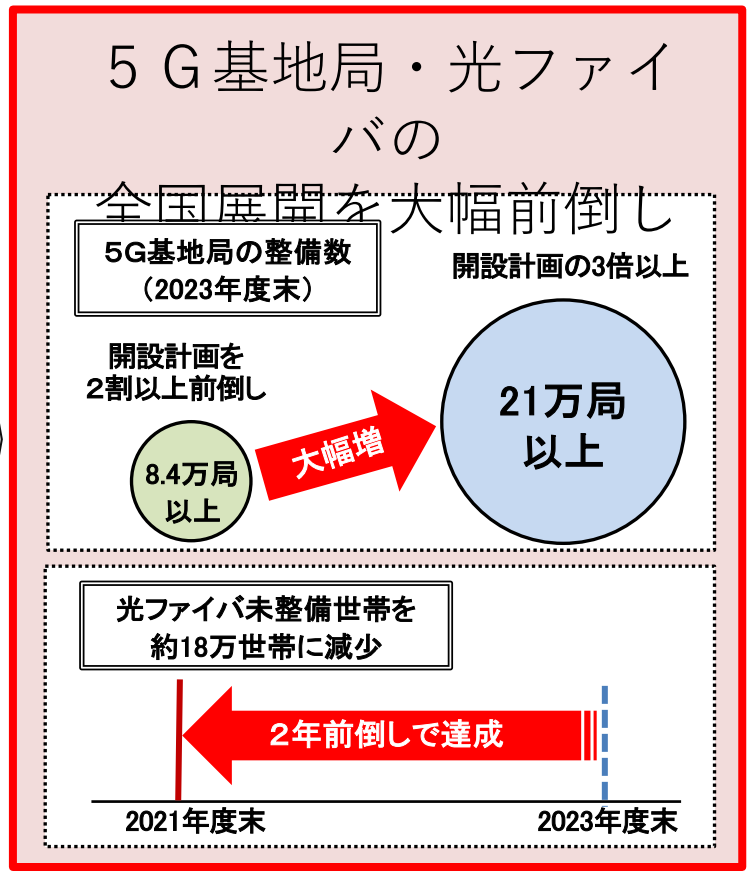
５Ｇ基地局・光ファイバの
全国展開を大幅前倒し

5G基地局の整備数
（2023年度末）

開設計画の3倍以上

開設計画を
２割以上前倒し

8.4万局
以上

大幅増

21万局
以上

光ファイバ未整備世帯を
約18万世帯に減少

２年前倒しで達成

2021年度末

2023年度末